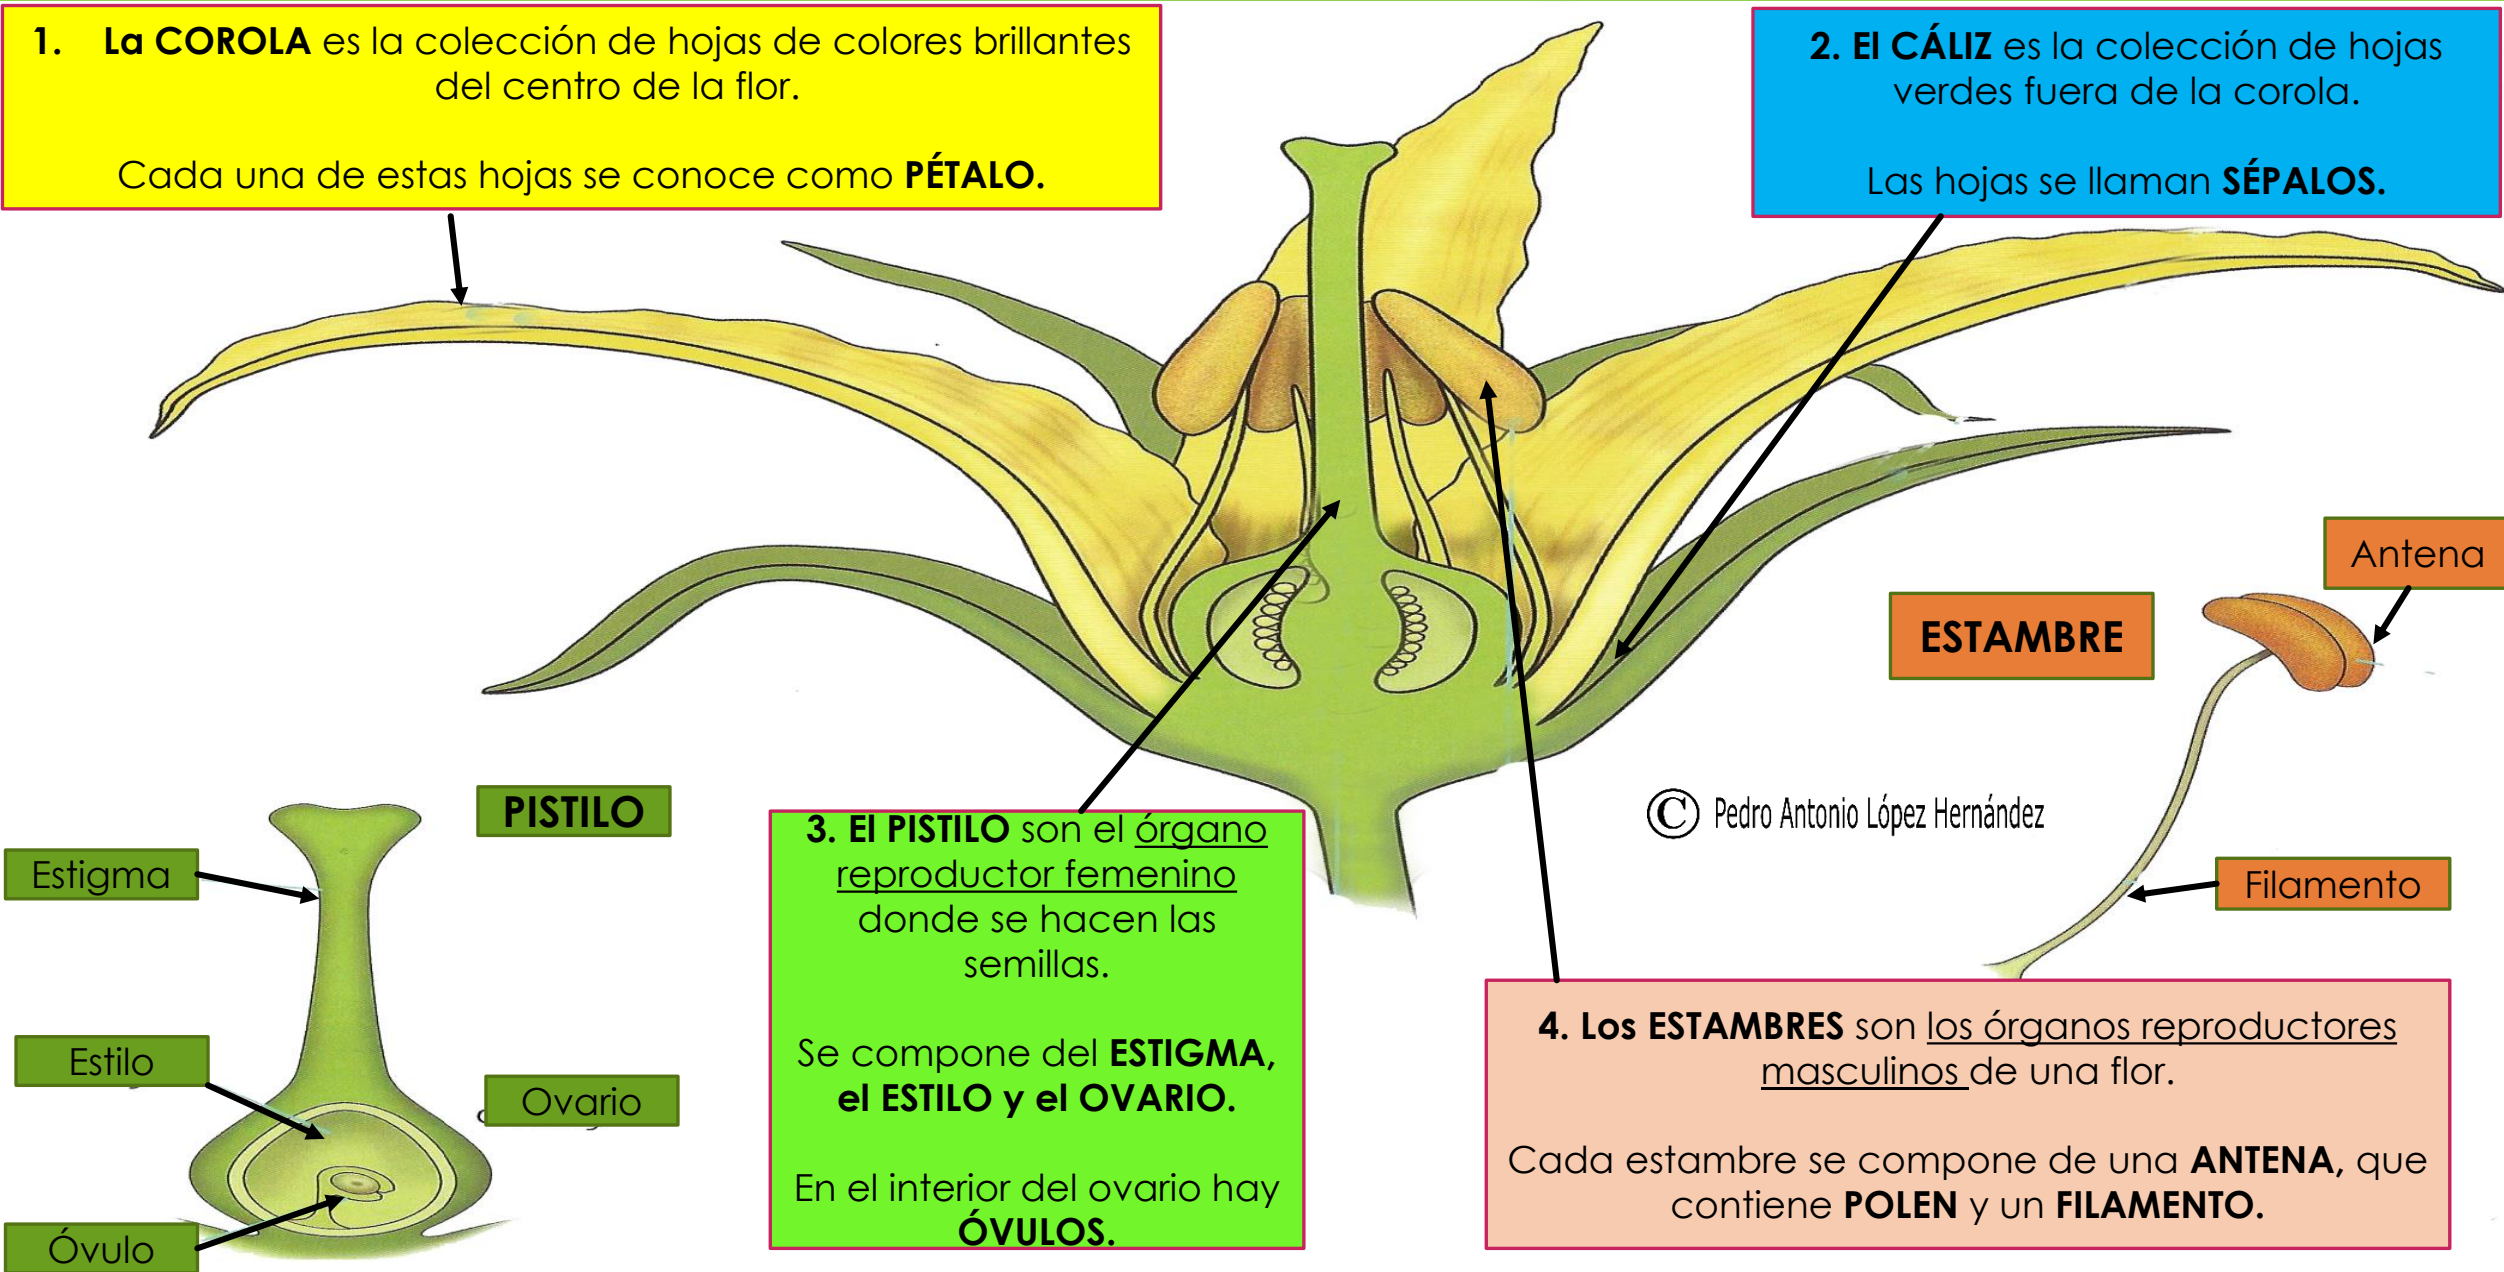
1. La COROLA es la colección de hojas de colores brillantes del centro de la flor.

Cada una de estas hojas se conoce como PÉTALO.

2. El CÁLIZ es la colección de hojas verdes fuera de la corola.

Las hojas se llaman SÉPALOS.

Antena

ESTAMBRE

© Pedro Antonio López Hernández

Filamento

PISTILO

Estigma

Estilo

Ovario

Óvulo

3. El PISTILO son el órgano reproductor femenino donde se hacen las semillas.

Se compone del ESTIGMA, el ESTILO y el OVARIO.

En el interior del ovario hay ÓVULOS.

4. Los ESTAMBRES son los órganos reproductores masculinos de una flor.

Cada estambre se compone de una ANTENA, que contiene POLEN y un FILAMENTO.